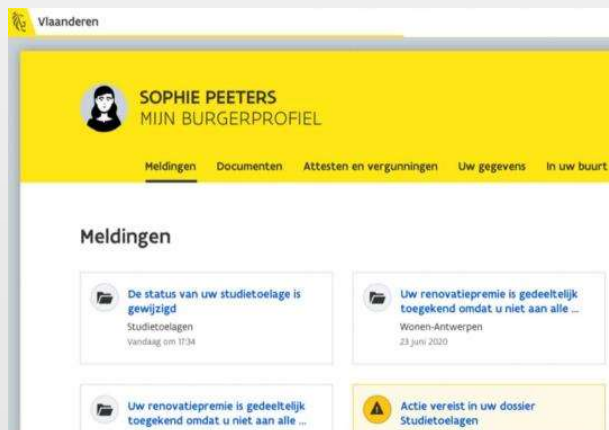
Vlaanderen

SOPHIE PEETERS
MIJN BURGERPROFIEL

Meldingen Documenten Attesten en vergunningen Uw gegevens In uw buurt

Meldingen

De status van uw studietoelage is gewijzigd
Studietoelagen
Vandaag om 17:34

Uw renovatiepremie is gedeeltelijk toegekend omdat u niet aan alle ...
Wonen-Antwerpen
23 juni 2020

Uw renovatiepremie is gedeeltelijk toegekend omdat u niet aan alle ...

Actie vereist in uw dossier Studietoelagen